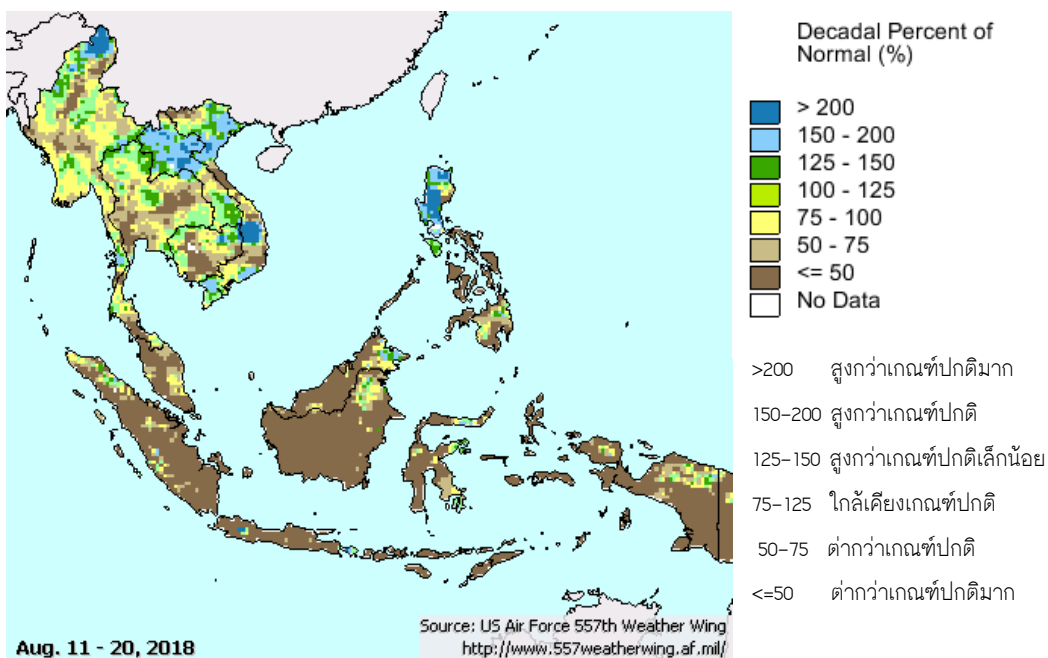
Decadal Percent of Normal (%)

> 200
150 - 200
125 - 150
100 - 125
75 - 100
50 - 75
<= 50
No Data

>200 สูงกว่าเกณฑ์ปกติมาก
150-200 สูงกว่าเกณฑ์ปกติ
125-150 สูงกว่าเกณฑ์ปกติเล็กน้อย
75-125 ใกล้เคียงเกณฑ์ปกติ
50-75 ต่ำกว่าเกณฑ์ปกติ
<=50 ต่ำกว่าเกณฑ์ปกติมาก

Aug. 11 - 20, 2018

Source: US Air Force 557th Weather Wing
http://www.557weatherwing.af.mil/